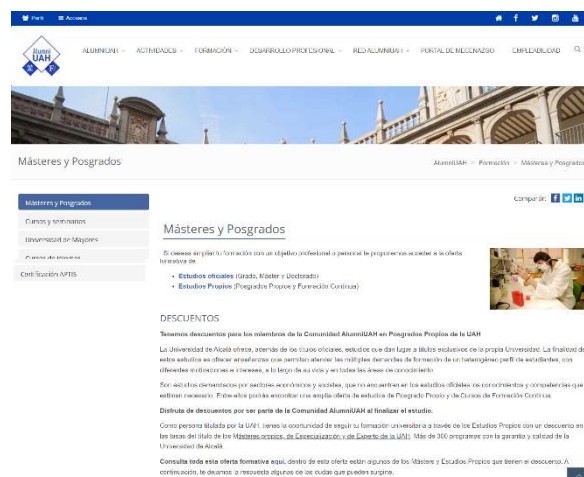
Perfil  Accesos

AlumniUAH

ALUMNIUAH  ACTIVIDADES  FORMACIÓN  DESARROLLO PROFESIONAL  RED ALUMNIUAH  PORTAL DE MECENAZGO  EMPLEABILIDAD

Másteres y Posgrados

AlumniUAH » Formación » Másteres y Posgrados

Másteres y Posgrados
Cursos y seminarios
Universidad de Mayores
Cursos de Idiomas
Certificación APTIS

Compartir:

Másteres y Posgrados

Si deseas ampliar tu formación con un objetivo profesional o personal te proponemos acceder a la oferta formativa de:

Estudios oficiales (Grado, Máster y Doctorado)
Estudios Propios (Posgrados Propios y Formación Continua)

DESCUENTOS

Tenemos descuentos para los miembros de la Comunidad AlumniUAH en Posgrados Propios de la UAH

La Universidad de Alcalá ofrece, además de los títulos oficiales, estudios que dan lugar a títulos exclusivos de la propia Universidad. La finalidad de estos estudios es ofrecer enseñanzas que permitan atender las múltiples demandas de formación de un heterogéneo perfil de estudiantes, con diferentes inclinaciones e intereses, a lo largo de su vida y en todas las áreas de conocimiento.

Son estudios demandados por sectores económicos y sociales, que no encuentran en los estudios oficiales los conocimientos y competencias que estiman necesario. Entre ellos podrás encontrar una amplia oferta de estudios de Posgrado Propio y de Cursos de Formación Continua.

Disfruta de descuentos por ser parte de la Comunidad AlumniUAH al finalizar el estudio.

Como persona titulada por la UAH, tienes la oportunidad de seguir tu formación universitaria a través de los Estudios Propios con un descuento en las tasas del título de los Másteres propios, de Especialización y de Experto de la UAH. Más de 300 programas con la garantía y calidad de la Universidad de Alcalá.

Consulta toda esta oferta formativa aquí, dentro de esta oferta están algunos de los Másteres y Estudios Propios que tienen el descuento. A continuación, te dejamos la respuesta algunas de las dudas que puedes surgirte.